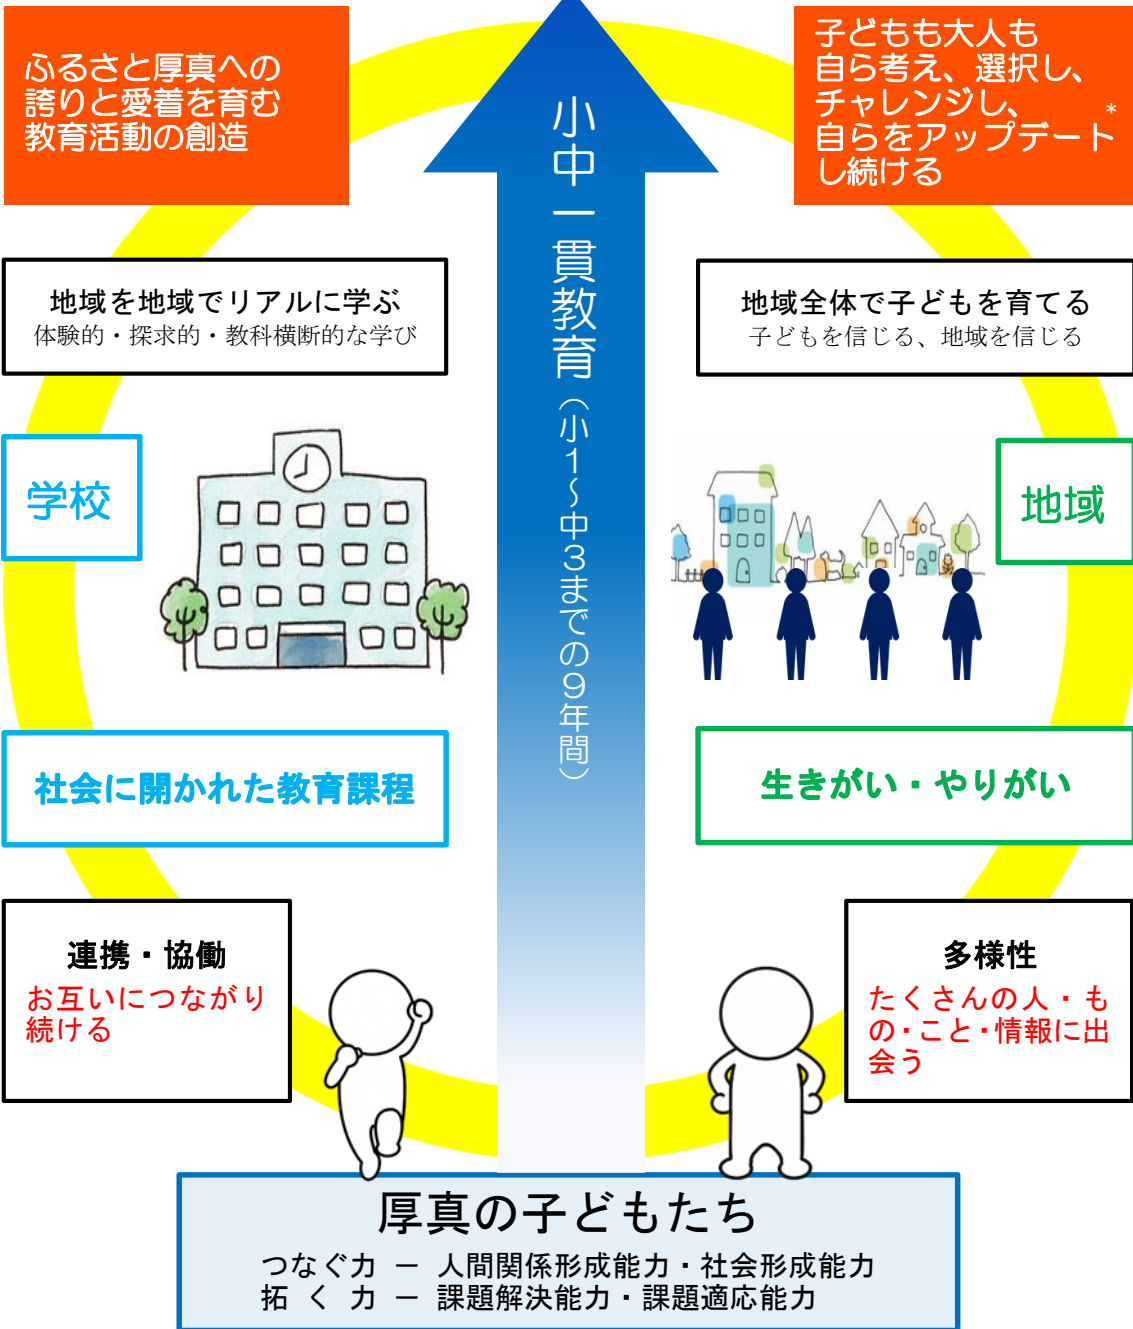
ふるさと厚真への誇りと愛着を育む教育活動の創造

小中一貫教育（小1〜中3までの9年間）

子どもも大人も自ら考え、選択し、チャレンジし、自らをアップデートし続ける

*

地域を地域でリアルに学ぶ
体験的・探求的・教科横断的な学び

地域全体で子どもを育てる
子どもを信じる、地域を信じる

学校

地域

社会に開かれた教育課程

生きがい・やりがい

連携・協働
お互いにつながり続ける

多様性
たくさんの人・もの・こと・情報に出会う

厚真の子どもたち
つなぐ力 ー 人間関係形成能力・社会形成能力
拓 く 力 ー 課題解決能力・課題適応能力